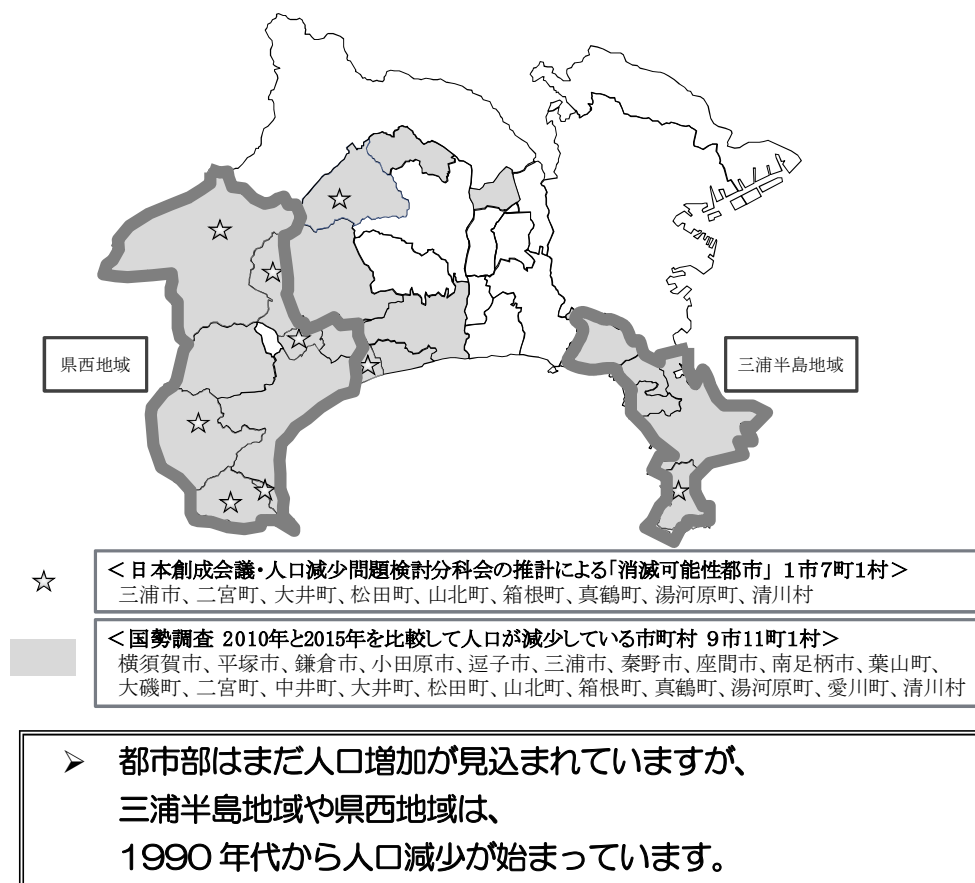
県西地域

三浦半島地域

☆ <日本創成会議・人口減少問題検討分科会の推計による「消滅可能性都市」 1市7町1村>
三浦市、二宮町、大井町、松田町、山北町、箱根町、真鶴町、湯河原町、清川村

<国勢調査 2010年と2015年を比較して人口が減少している市町村 9市11町1村>
横須賀市、平塚市、鎌倉市、小田原市、逗子市、三浦市、秦野市、座間市、南足柄市、葉山町、大磯町、二宮町、中井町、大井町、松田町、山北町、箱根町、真鶴町、湯河原町、愛川町、清川村

➢ 都市部はまだ人口増加が見込まれていますが、三浦半島地域や県西地域は、1990 年代から人口減少が始まっています。